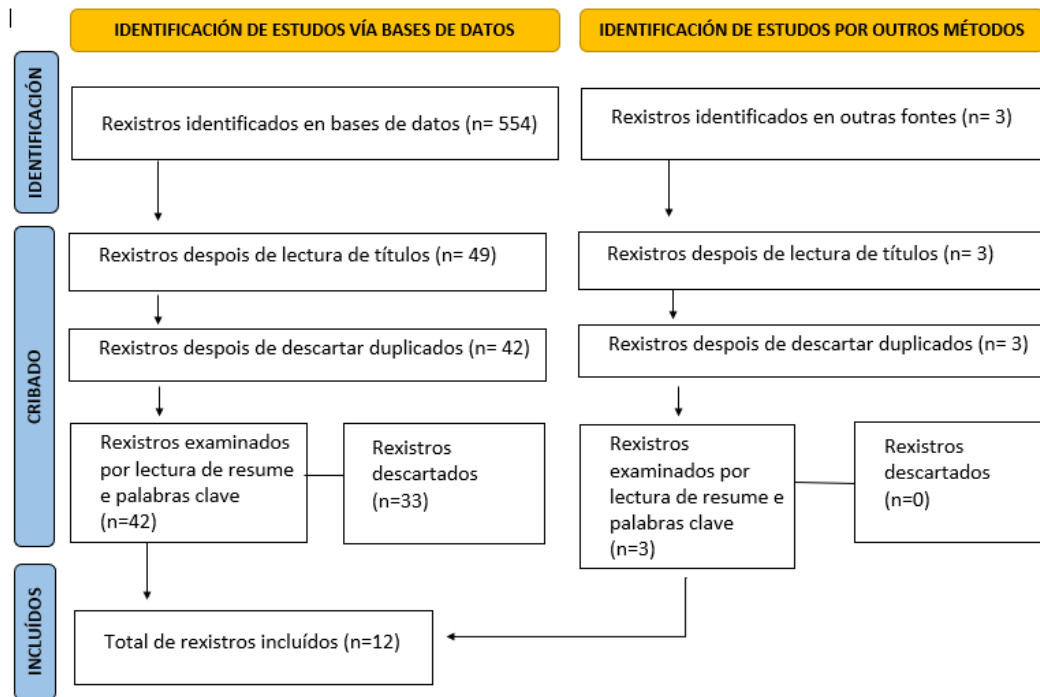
IDENTIFICACIÓN DE ESTUDOS VÍA BASES DE DATOS

IDENTIFICACIÓN DE ESTUDOS POR OUTROS MÉTODOS

IDENTIFICACIÓN

Rexistros identificados en bases de datos (n= 554)

Rexistros identificados en outras fontes (n= 3)

CRIBADO

Rexistros despois de lectura de títulos (n= 49)

Rexistros despois de lectura de títulos (n= 3)

Rexistros despois de descartar duplicados (n= 42)

Rexistros despois de descartar duplicados (n= 3)

Rexistros examinados por lectura de resume e palabras clave (n=42)

Rexistros descartados (n=33)

Rexistros examinados por lectura de resume e palabras clave (n=3)

Rexistros descartados (n=0)

INCLUÍDOS

Total de rexistros incluídos (n=12)